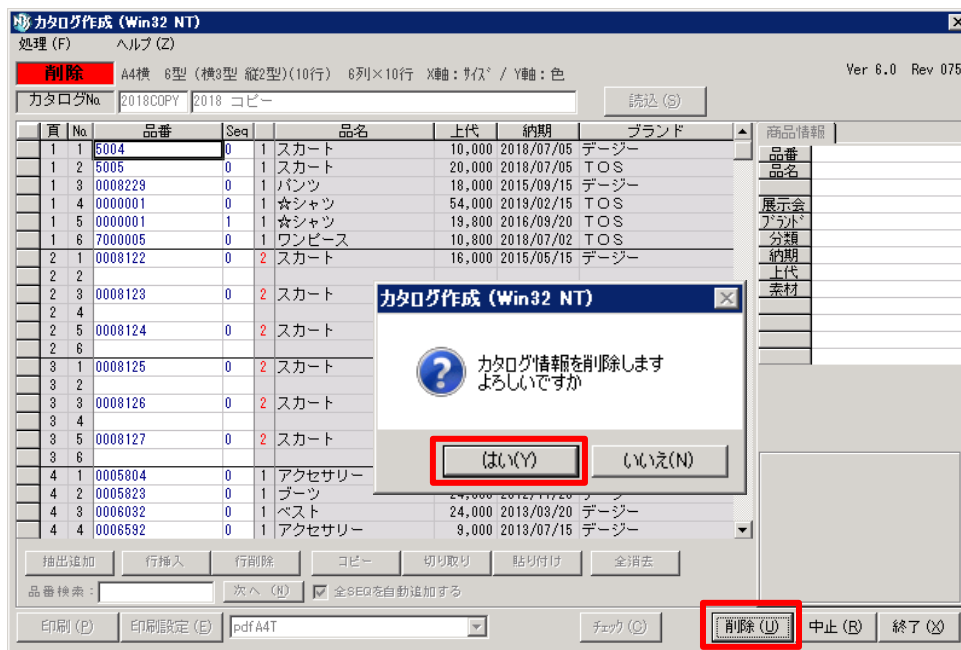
カタログ作成 (Win32 NT)

処理 (F) ヘルプ (Z)

削除 A4横 6型 (横3型 縦2型)(10行) 6列×10行 X軸：ｻｲｽﾞ / Y軸：色 Ver 6.0 Rev 075

カタログNo. 2018COPY 2018 コピー 読込 (S)

| | 頁 | No. | 品番 | Seq | | 品名 | 上代 | 納期 | ブランド |
|---|---|---|---|---|---|---|---|---|---|
| | 1 | 1 | 5004 | 0 | 1 | スカート | 10,000 | 2018/07/05 | デージー |
| | 1 | 2 | 5005 | 0 | 1 | スカート | 20,000 | 2018/07/05 | TOS |
| | 1 | 3 | 0008229 | 0 | 1 | パンツ | 18,000 | 2015/09/15 | デージー |
| | 1 | 4 | 0000001 | 0 | 1 | ☆シャツ | 54,000 | 2019/02/15 | TOS |
| | 1 | 5 | 0000001 | 1 | 1 | ☆シャツ | 19,800 | 2016/09/20 | TOS |
| | 1 | 6 | 7000005 | 0 | 1 | ワンピース | 10,800 | 2018/07/02 | TOS |
| | 2 | 1 | 0008122 | 0 | 2 | スカート | 16,000 | 2015/05/15 | デージー |
| | 2 | 2 | | | | | | | |
| | 2 | 3 | 0008123 | 0 | 2 | スカート | | | |
| | 2 | 4 | | | | | | | |
| | 2 | 5 | 0008124 | 0 | 2 | スカート | | | |
| | 2 | 6 | | | | | | | |
| | 3 | 1 | 0008125 | 0 | 2 | スカート | | | |
| | 3 | 2 | | | | | | | |
| | 3 | 3 | 0008126 | 0 | 2 | スカート | | | |
| | 3 | 4 | | | | | | | |
| | 3 | 5 | 0008127 | 0 | 2 | スカート | | | |
| | 3 | 6 | | | | | | | |
| | 4 | 1 | 0005804 | 0 | 1 | アクセサリー | | | |
| | 4 | 2 | 0005823 | 0 | 1 | ブーツ | 24,000 | 2012/11/20 | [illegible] |
| | 4 | 3 | 0006032 | 0 | 1 | ベスト | 24,000 | 2013/03/20 | デージー |
| | 4 | 4 | 0006592 | 0 | 1 | アクセサリー | 9,000 | 2013/07/15 | デージー |

商品情報
品番
品名
展示会
ﾌﾞﾗﾝﾄﾞ
分類
納期
上代
素材

カタログ作成 (Win32 NT)
カタログ情報を削除します
よろしいですか
はい(Y) いいえ(N)

抽出追加 行挿入 行削除 コピー 切り取り 貼り付け 全消去

品番検索： 次へ (N) 全SEQを自動追加する

印刷 (P) 印刷設定 (E) pdf A4T チェック (C) 削除 (U) 中止 (R) 終了 (X)